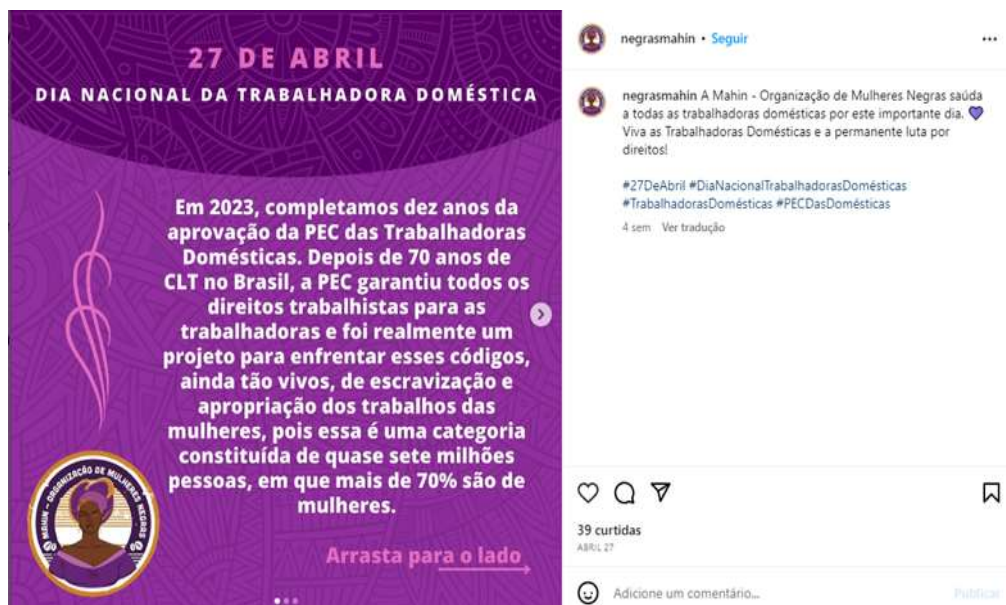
27 DE ABRIL
DIA NACIONAL DA TRABALHADORA DOMÉSTICA

Em 2023, completamos dez anos da aprovação da PEC das Trabalhadoras Domésticas. Depois de 70 anos de CLT no Brasil, a PEC garantiu todos os direitos trabalhistas para as trabalhadoras e foi realmente um projeto para enfrentar esses códigos, ainda tão vivos, de escravização e apropriação dos trabalhos das mulheres, pois essa é uma categoria constituída de quase sete milhões pessoas, em que mais de 70% são de mulheres.

MAHIN • ORGANIZAÇÃO DE MULHERES NEGRAS

Arrasta para o lado

negrasmahin • Seguir

negrasmahin A Mahin - Organização de Mulheres Negras saúda a todas as trabalhadoras domésticas por este importante dia. 💜 Viva as Trabalhadoras Domésticas e a permanente luta por direitos!

#27DeAbril #DiaNacionalTrabalhadorasDomésticas #TrabalhadorasDomésticas #PECDasDomésticas

4 sem Ver tradução

39 curtidas
ABRIL 27

Adicione um comentário...

Publicar